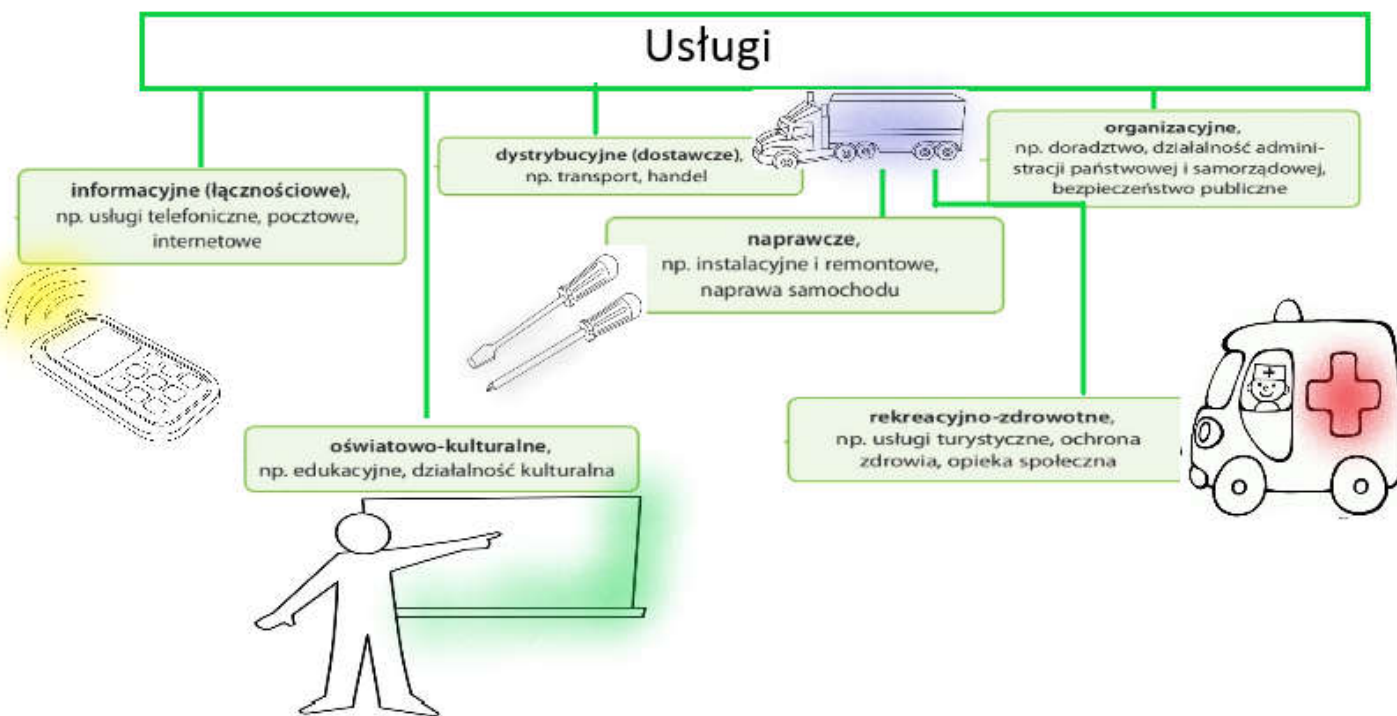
Usługi

informacyjne (łącznościowe), np. usługi telefoniczne, pocztowe, internetowe

dystrybucyjne (dostawcze), np. transport, handel

organizacyjne, np. doradztwo, działalność administracji państwowej i samorządowej, bezpieczeństwo publiczne

naprawcze, np. instalacyjne i remontowe, naprawa samochodu

rekreacyjno-zdrowotne, np. usługi turystyczne, ochrona zdrowia, opieka społeczna

oświatowo-kulturalne, np. edukacyjne, działalność kulturalna